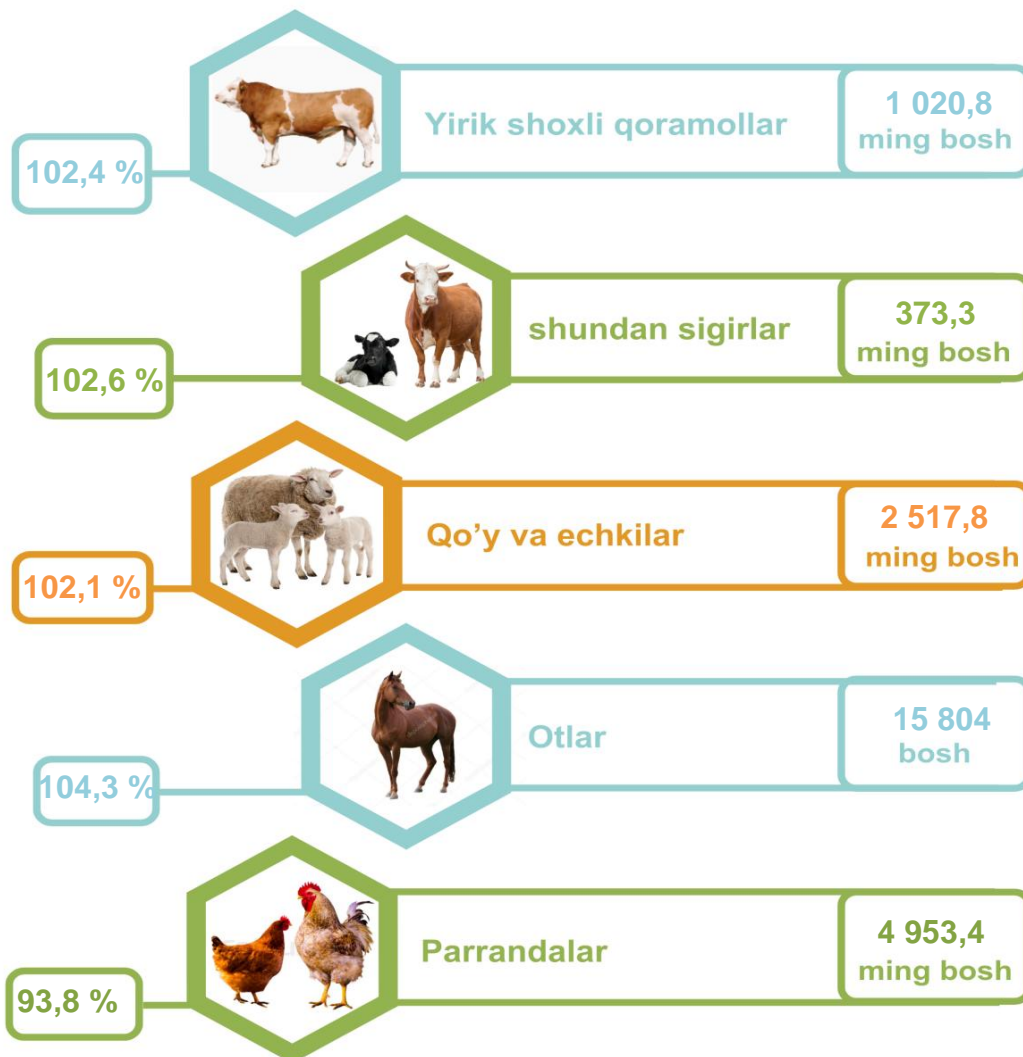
Yirik shoxli qoramollar

1 020,8 ming bosh

102,4 %

shundan sigirlar

373,3 ming bosh

102,6 %

Qo’y va echkilar

2 517,8 ming bosh

102,1 %

Otlar

15 804 bosh

104,3 %

Parrandalar

4 953,4 ming bosh

93,8 %